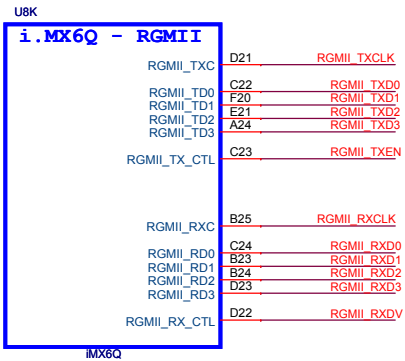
U8K

i.MX6Q - RGMII

RGMII_TXC D21 RGMII_TXCLK
RGMII_TD0 C22 RGMII_TXD0
RGMII_TD1 F20 RGMII_TXD1
RGMII_TD2 E21 RGMII_TXD2
RGMII_TD3 A24 RGMII_TXD3
RGMII_TX_CTL C23 RGMII_TXEN

RGMII_RXC B25 RGMII_RXCLK
RGMII_RD0 C24 RGMII_RXD0
RGMII_RD1 B23 RGMII_RXD1
RGMII_RD2 B24 RGMII_RXD2
RGMII_RD3 D23 RGMII_RXD3
RGMII_RX_CTL D22 RGMII_RXDV

iMX6Q